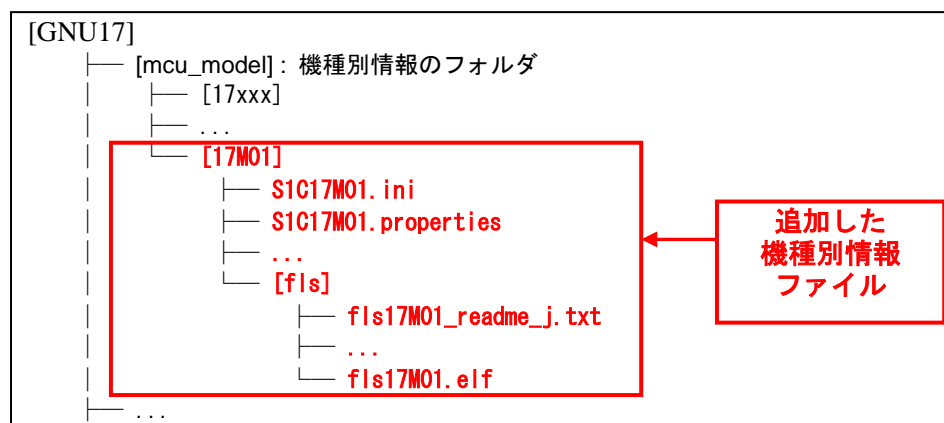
[GNU17]
├── [mcu_model]：機種別情報のフォルダ
│ ├── [17xxx]
│ ├── ...
│ └── [17M01]
│ ├── S1C17M01.ini
│ ├── S1C17M01.properties
│ ├── ...
│ └── [fls]
│ ├── fls17M01_readme_j.txt
│ ├── ...
│ └── fls17M01.elf
├── ...

追加した
機種別情報
ファイル